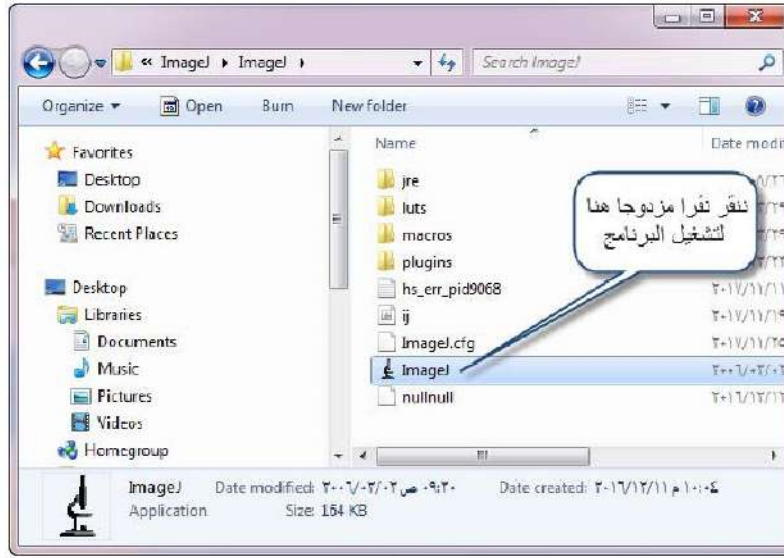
« ImageJ ▸ ImageJ ▸

Search ImageJ

Organize ▾ Open Burn New folder

Favorites
Desktop
Downloads
Recent Places

Desktop
Libraries
Documents
Music
Pictures
Videos
Homegroup

Name
jre
luts
macros
plugins
hs_err_pid9068
ij
ImageJ.cfg
ImageJ
nullnull

Date modi

ننقر نقرا مزدوجا هنا لتشغيل البرنامج

ImageJ Date modified: ٢٠٠٦/٠٣/٠٢ ص ٠٩:٢٠ Date created: ٢٠١٦/١٢/١١ م ١٠:٠٤
Application Size: 154 KB